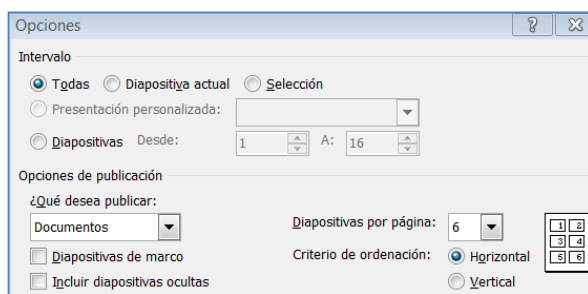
Opciones

Intervalo

Todas   Diapositiva actual   Selección

Presentación personalizada:

Diapositivas   Desde: 1   A: 16

Opciones de publicación

¿Qué desea publicar:

Documentos

Diapositivas de marco

Incluir diapositivas ocultas

Diapositivas por página: 6

Criterio de ordenación:   Horizontal

Vertical

1 2
3 4
5 6